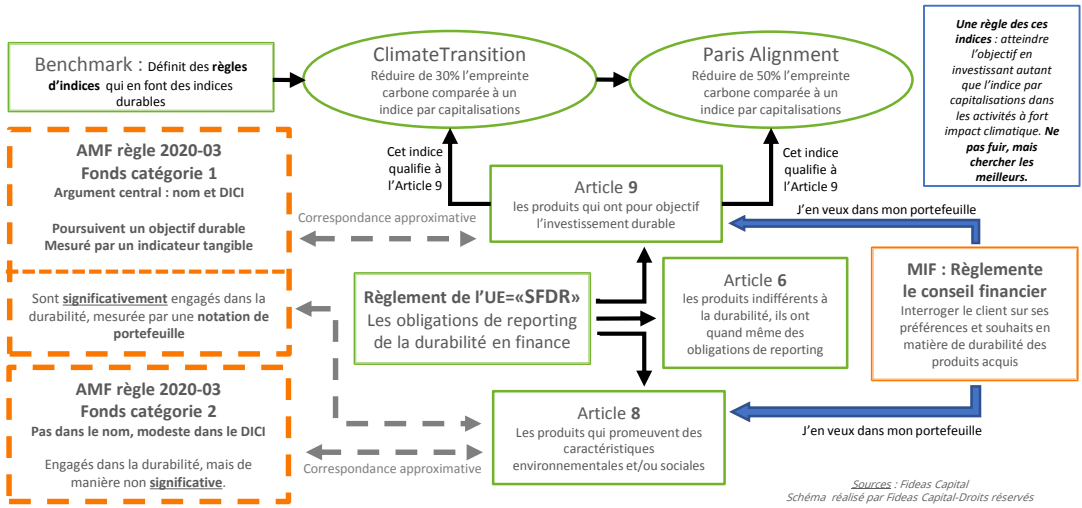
Benchmark : Définit des règles d'indices qui en font des indices durables

ClimateTransition
Réduire de 30% l'empreinte carbone comparée à un indice par capitalisations

Paris Alignment
Réduire de 50% l'empreinte carbone comparée à un indice par capitalisations

Une règle des ces indices : atteindre l'objectif en investissant autant que l'indice par capitalisations dans les activités à fort impact climatique. Ne pas fuir, mais chercher les meilleurs.

AMF règle 2020-03
Fonds catégorie 1
Argument central : nom et DICI

Poursuivent un objectif durable
Mesuré par un indicateur tangible

Cet indice qualifie à l'Article 9

Cet indice qualifie à l'Article 9

Article 9
les produits qui ont pour objectif l'investissement durable

Correspondance approximative

J'en veux dans mon portefeuille

Sont significativement engagés dans la durabilité, mesurée par une notation de portefeuille

Règlement de l'UE=«SFDR»
Les obligations de reporting de la durabilité en finance

Article 6
les produits indifférents à la durabilité, ils ont quand même des obligations de reporting

MIF : Règlemente le conseil financier
Interroger le client sur ses préférences et souhaits en matière de durabilité des produits acquis

AMF règle 2020-03
Fonds catégorie 2
Pas dans le nom, modeste dans le DICI

Engagés dans la durabilité, mais de manière non significative.

Article 8
Les produits qui promeuvent des caractéristiques environnementales et/ou sociales

J'en veux dans mon portefeuille

Correspondance approximative

Sources : Fideas Capital
Schéma réalisé par Fideas Capital-Droits réservés